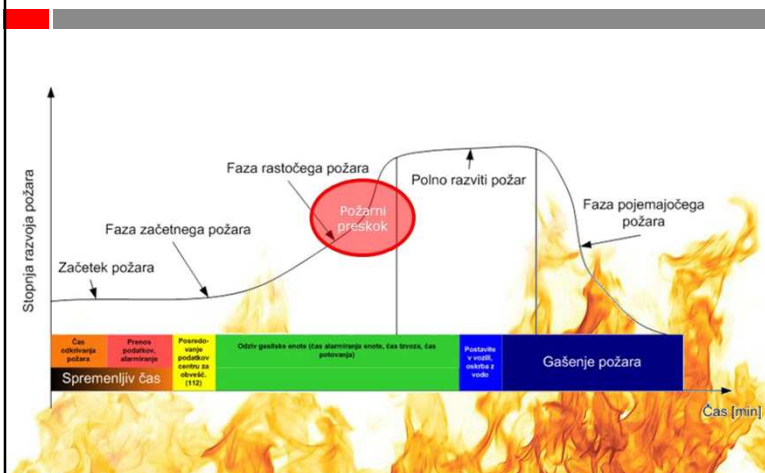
Stopnja razvoja požara

Faza rastočega požara

Polno razviti požar

Faza pojemajočega požara

Požarni preskok

Faza začetnega požara

Začetek požara

| Čas odkrivanja požara | Prenos podatkov, alarmiranje | Posredovanje podatkov centru za obveščanje (112) | Odziv gasilske enote (čas alarmiranja enote, čas izvoza, čas potovanja) | Postavitev vozila, oskrba z vodo | Gašenje požara |
|---|---|---|---|---|---|

Spremenljiv čas

Čas [min]